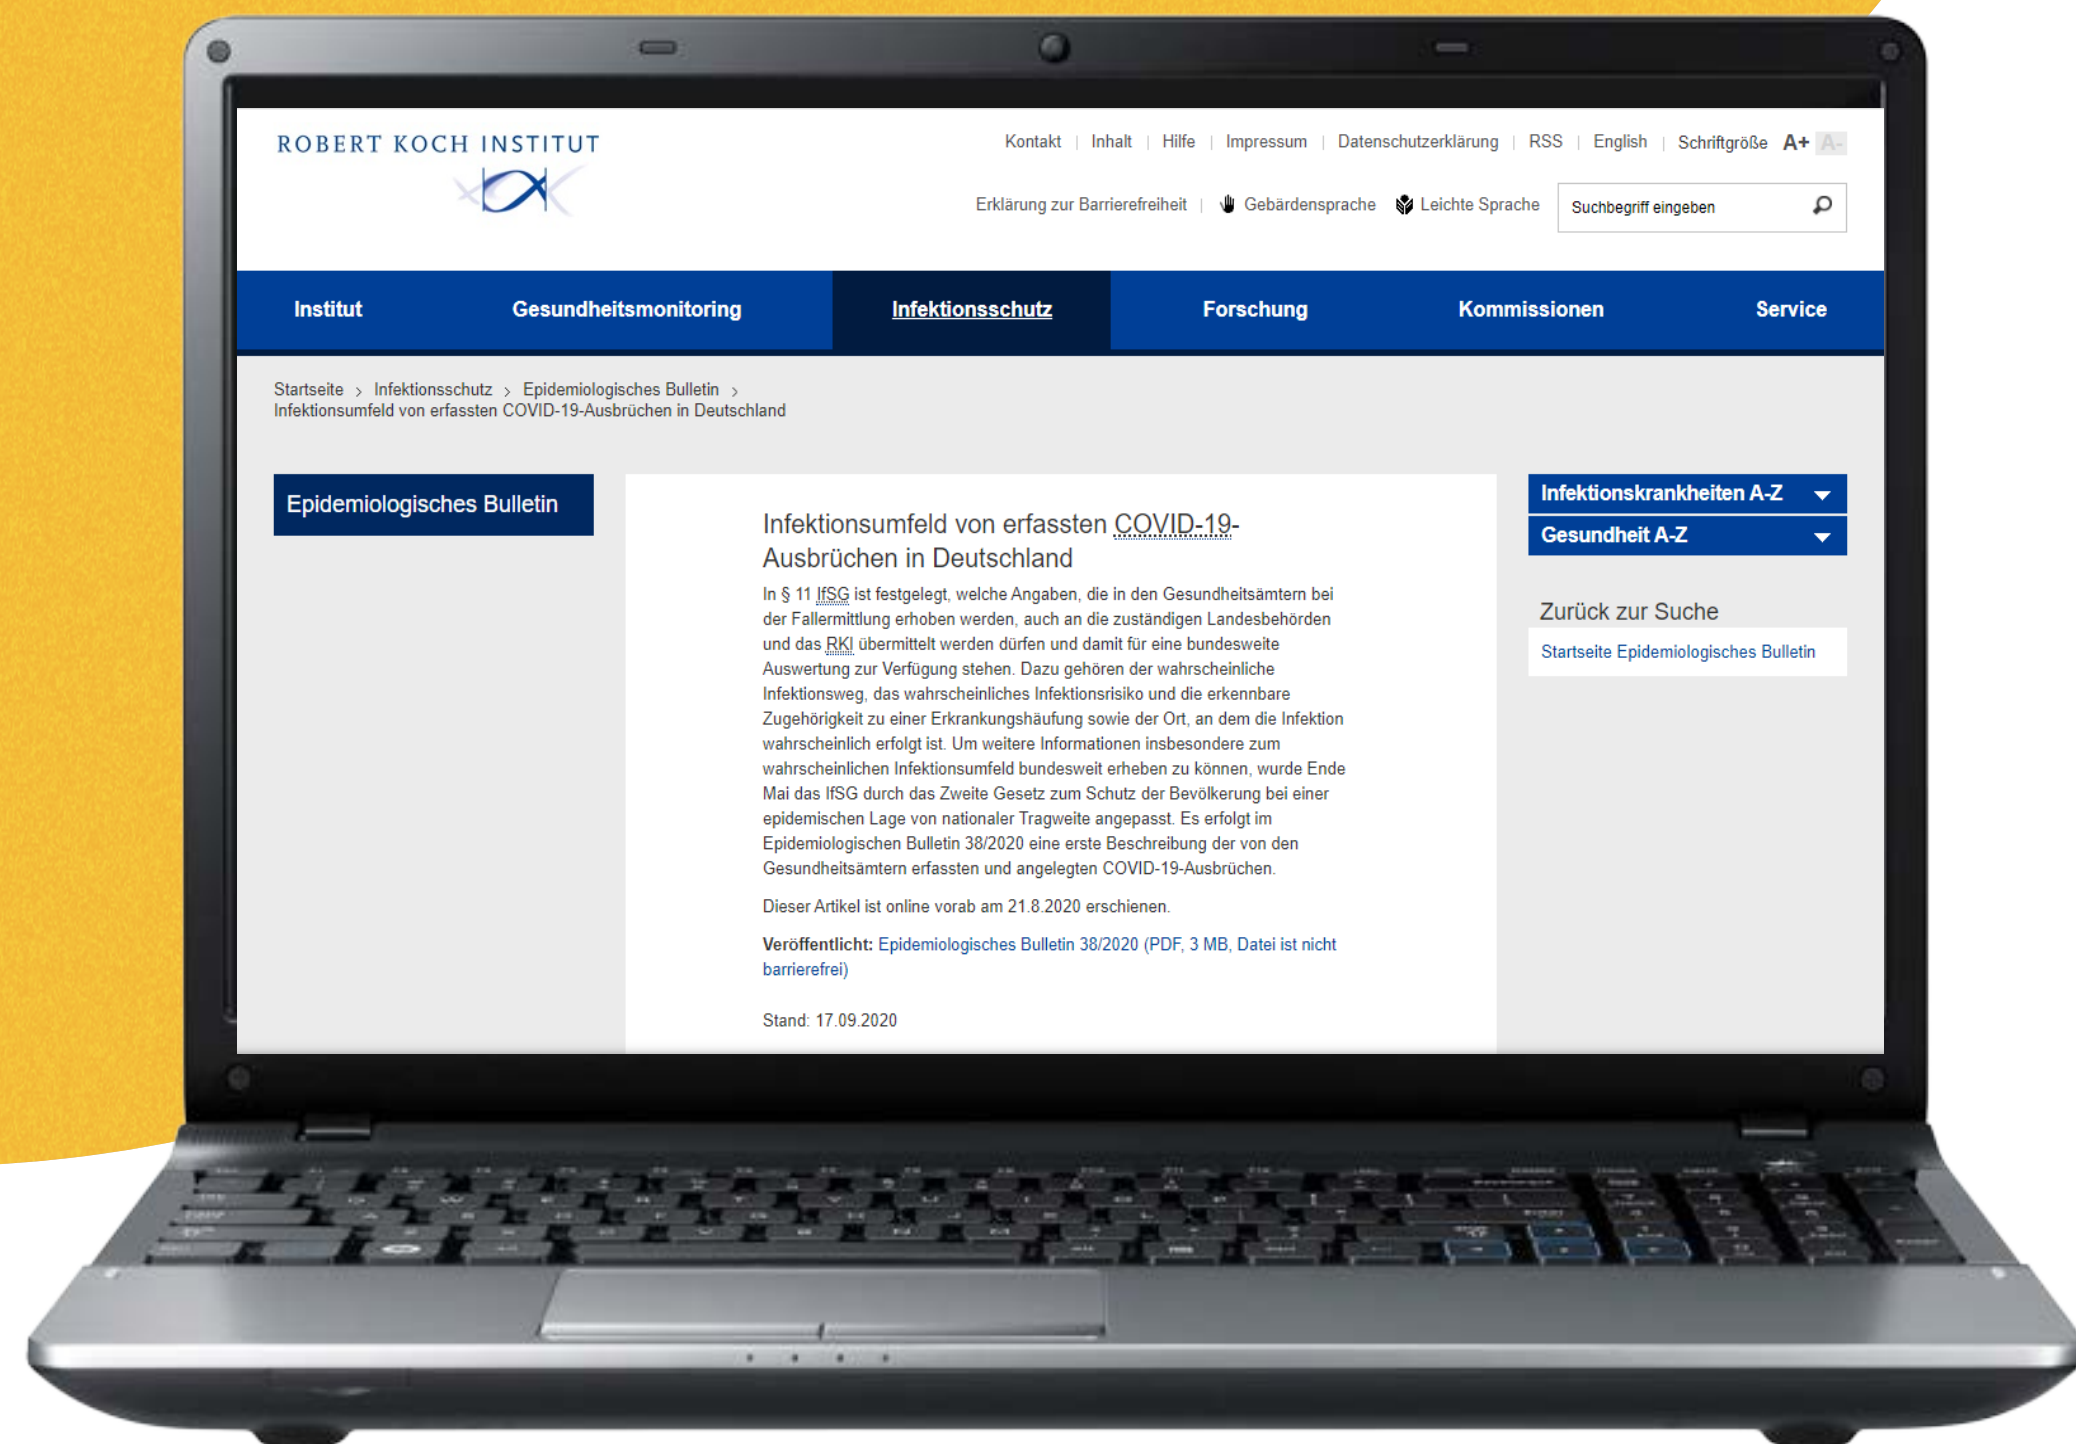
ROBERT KOCH INSTITUT

Kontakt | Inhalt | Hilfe | Impressum | Datenschutzerklärung | RSS | English | Schriftgröße A+ A-

Erklärung zur Barrierefreiheit | Gebärdensprache Leichte Sprache

Suchbegriff eingeben

Institut Gesundheitsmonitoring Infektionsschutz Forschung Kommissionen Service

Startseite > Infektionsschutz > Epidemiologisches Bulletin > Infektionsumfeld von erfassten COVID-19-Ausbrüchen in Deutschland

Epidemiologisches Bulletin

Infektionsumfeld von erfassten COVID-19-Ausbrüchen in Deutschland

In § 11 IfSG ist festgelegt, welche Angaben, die in den Gesundheitsämtern bei der Fallermittlung erhoben werden, auch an die zuständigen Landesbehörden und das RKI übermittelt werden dürfen und damit für eine bundesweite Auswertung zur Verfügung stehen. Dazu gehören der wahrscheinliche Infektionsweg, das wahrscheinliches Infektionsrisiko und die erkennbare Zugehörigkeit zu einer Erkrankungshäufung sowie der Ort, an dem die Infektion wahrscheinlich erfolgt ist. Um weitere Informationen insbesondere zum wahrscheinlichen Infektionsumfeld bundesweit erheben zu können, wurde Ende Mai das IfSG durch das Zweite Gesetz zum Schutz der Bevölkerung bei einer epidemischen Lage von nationaler Tragweite angepasst. Es erfolgt im Epidemiologischen Bulletin 38/2020 eine erste Beschreibung der von den Gesundheitsämtern erfassten und angelegten COVID-19-Ausbrüchen.

Dieser Artikel ist online vorab am 21.8.2020 erschienen.

Veröffentlicht: Epidemiologisches Bulletin 38/2020 (PDF, 3 MB, Datei ist nicht barrierefrei)

Stand: 17.09.2020

Infektionskrankheiten A-Z
Gesundheit A-Z

Zurück zur Suche
Startseite Epidemiologisches Bulletin